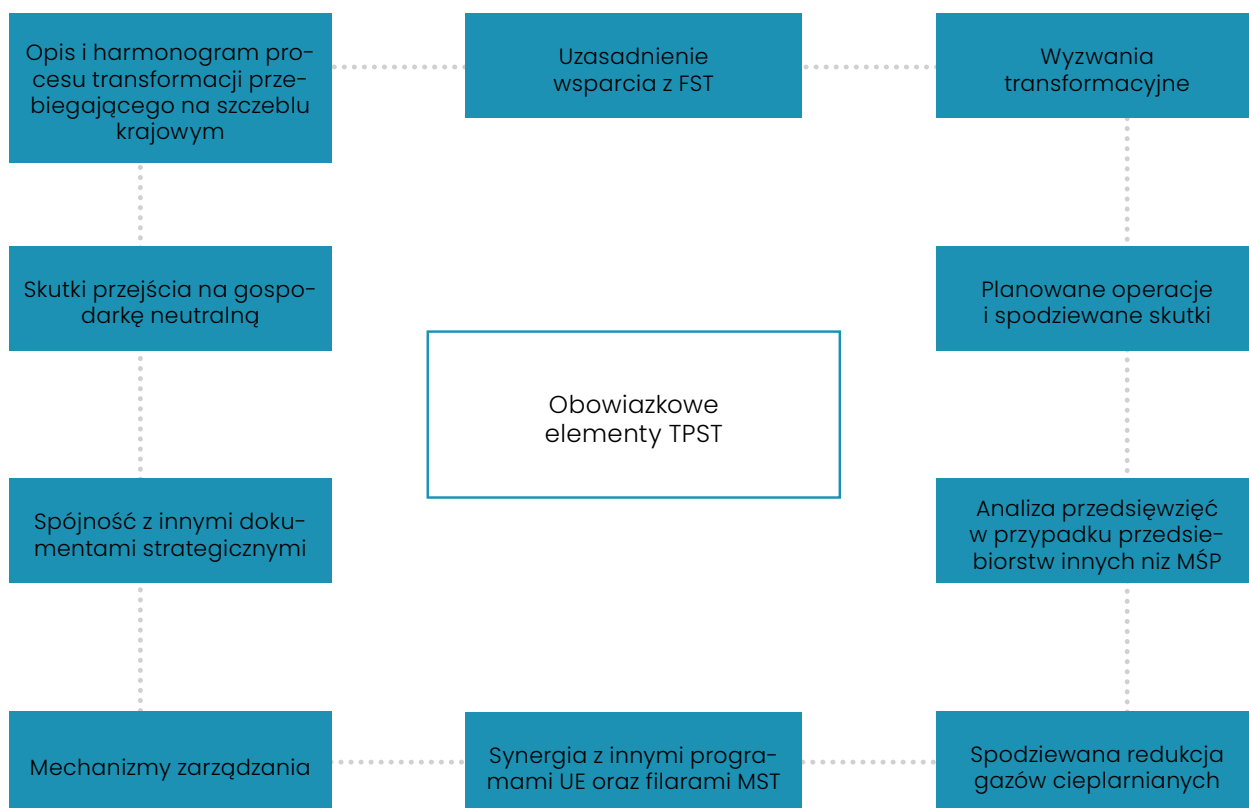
Opis i harmonogram procesu transformacji przebiegającego na szczeblu krajowym

Uzasadnienie wsparcia z FST

Wyzwania transformacyjne

Skutki przejścia na gospodarkę neutralną

Planowane operacje i spodziewane skutki

Obowiazkowe elementy TPST

Spójność z innymi dokumentami strategicznymi

Analiza przedsięwzięć w przypadku przedsiebiorstw innych niz MŚP

Mechanizmy zarządzania

Synergia z innymi programami UE oraz filarami MST

Spodziewana redukcja gazów cieplarnianych